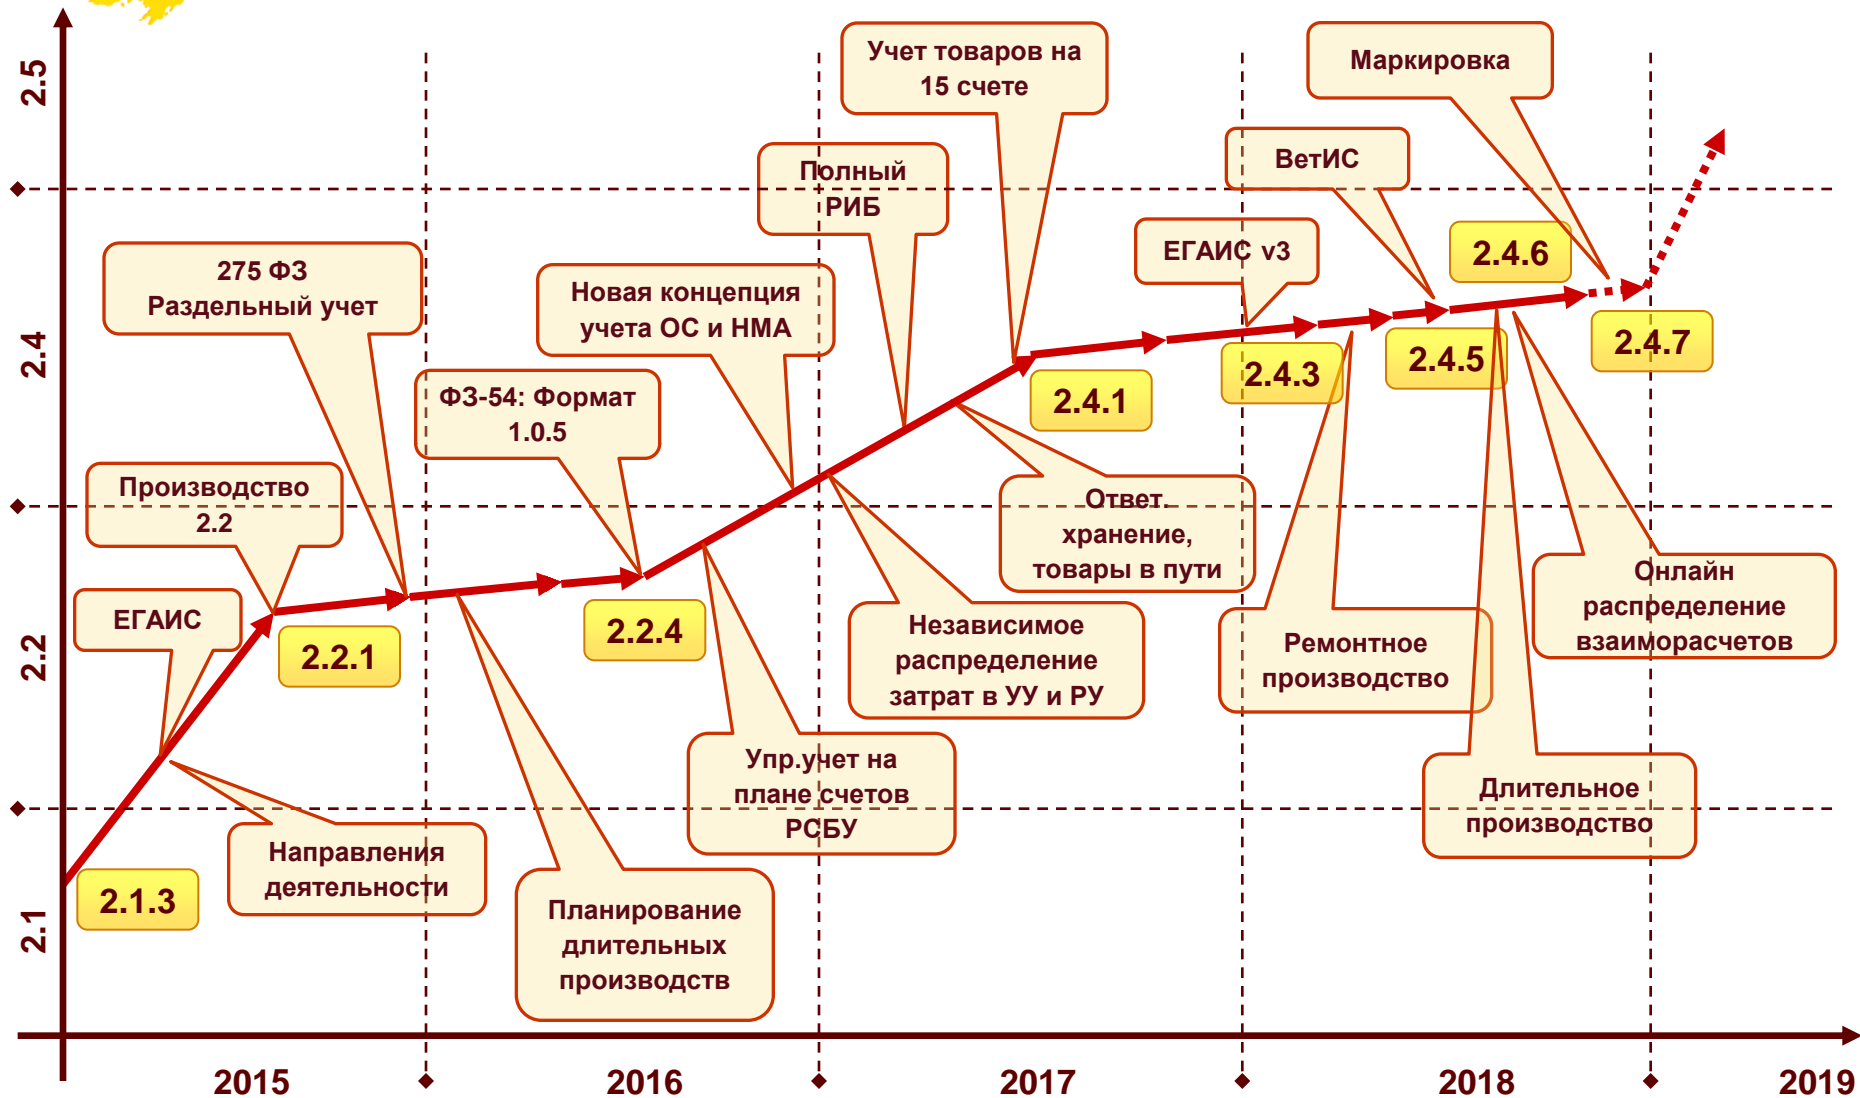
2.5
2.4
2.2
2.1

Учет товаров на 15 счете

Маркировка

Полный РИБ

ВетИС

ЕГАИС v3

275 ФЗ Раздельный учет

Новая концепция учета ОС и НМА

2.4.6

ФЗ-54: Формат 1.0.5

2.4.3

2.4.5

2.4.7

2.4.1

Производство 2.2

Ответ. хранение, товары в пути

ЕГАИС

2.2.1

2.2.4

Независимое распределение затрат в УУ и РУ

Ремонтное производство

Онлайн распределение взаиморасчетов

Упр.учет на плане счетов РСБУ

Длительное производство

Направления деятельности

2.1.3

Планирование длительных производств

2015
2016
2017
2018
2019